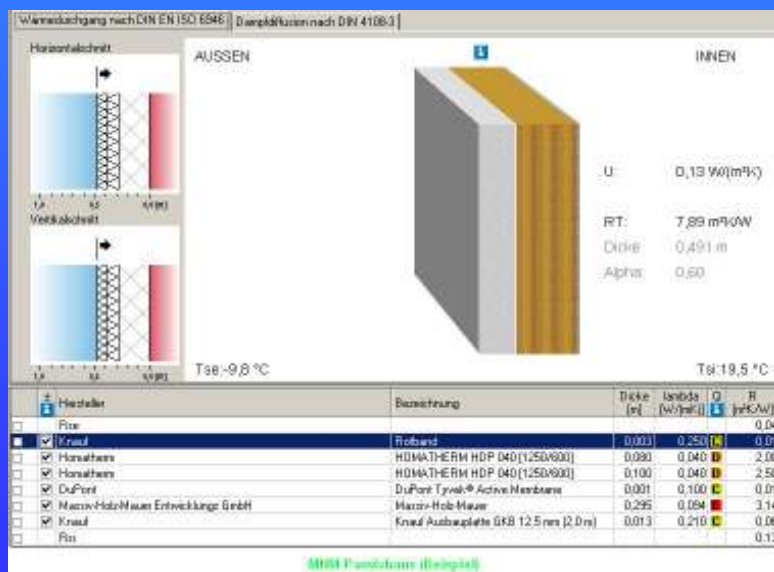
Wärmedurchgang nach DIN EN ISO 6946 | Dampfdiffusion nach DIN 4108-3

Horizontalschnitt

Vertikalschnitt

AUSSEN

INNEN

U: 0,13 W/(m²K)

RT: 7,89 m²K/W

Dicke: 0,491 m

Alpha: 0,60

Tse:-9,8 °C

Tsi:19,5 °C

| | | Hersteller | Bezeichnung | Dicke [m] | lambda [W/(mK)] | Q | R [m²K/W] |
|---|---|---|---|---|---|---|---|
| | | Rse | | | | | 0,04 |
| | ☑ | Knauf | Rotband | 0,003 | 0,250 | K | 0,01 |
| | ☑ | Homatherm | HOMATHERM HDP 040 [1250/600] | 0,080 | 0,040 | D | 2,00 |
| | ☑ | Homatherm | HOMATHERM HDP 040 [1250/600] | 0,100 | 0,040 | D | 2,50 |
| | ☑ | DuPont | DuPont Tyvek® Active Membrane | 0,001 | 0,100 | C | 0,01 |
| | ☑ | Massiv-Holz-Mauer Entwicklungs GmbH | Massiv-Holz-Mauer | 0,295 | 0,094 | | 3,14 |
| | ☑ | Knauf | Knauf Ausbauplatte GKB 12,5 mm [2,0 m] | 0,013 | 0,210 | C | 0,06 |
| | | Rsi | | | | | 0,13 |

MHM Passivhaus (Beispiel)